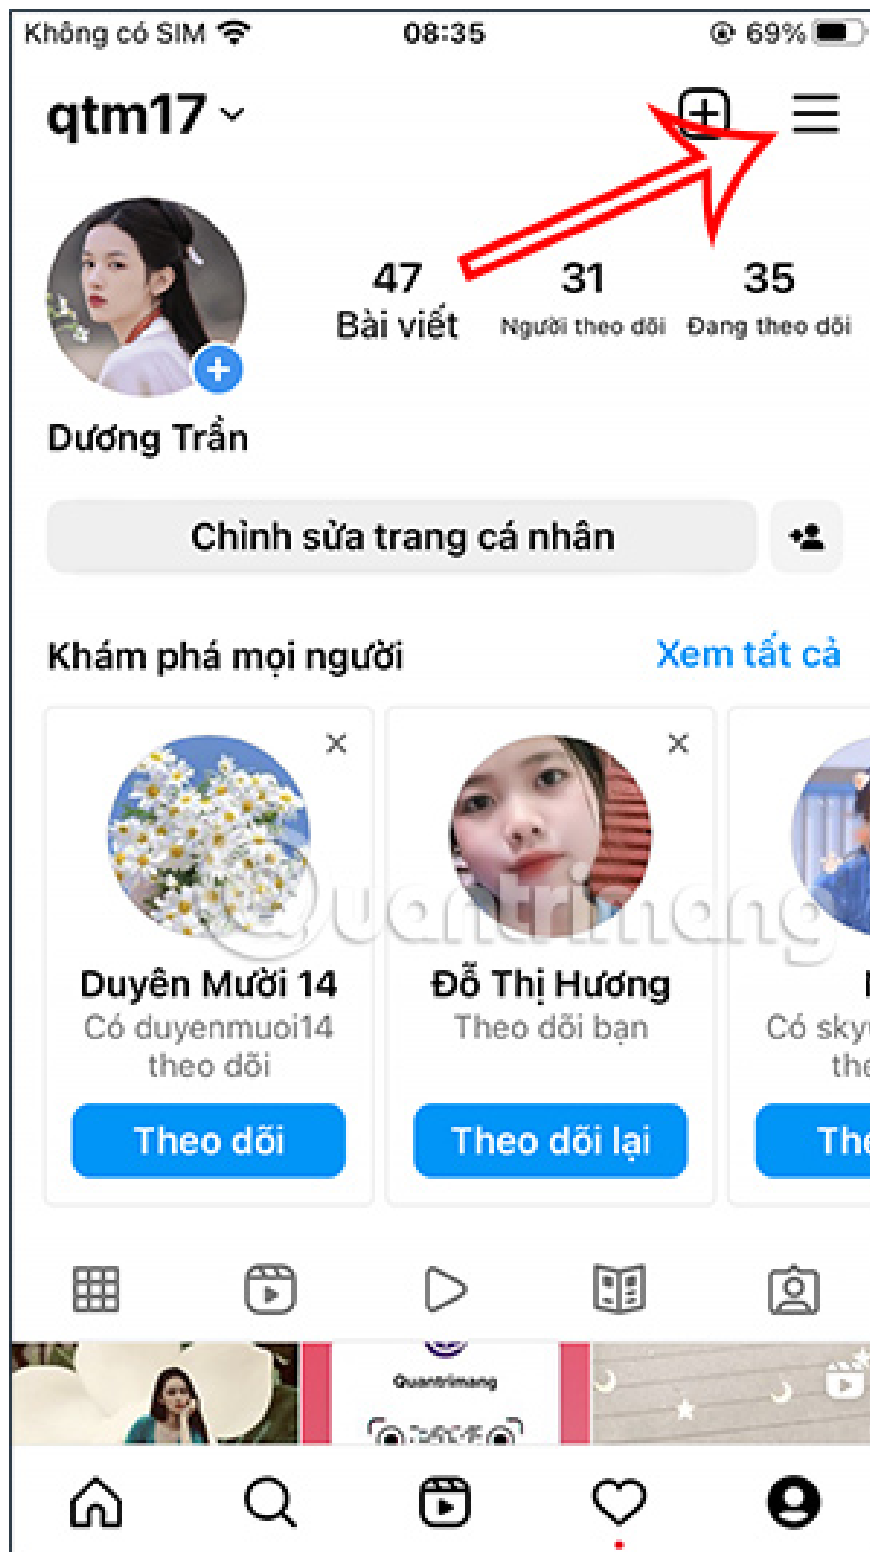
Không có SIM 08:35 69%

qtm17

47
Bài viết

31
Người theo dõi

35
Đang theo dõi

Dương Trần

Chỉnh sửa trang cá nhân

Khám phá mọi người
Xem tất cả

Duyên Mười 14
Có duyenmuoi14 theo dõi
Theo dõi

Đỗ Thị Hương
Theo dõi bạn
Theo dõi lại

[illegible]
Có sky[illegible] the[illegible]
The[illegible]

Quantrimang

Quantrimang